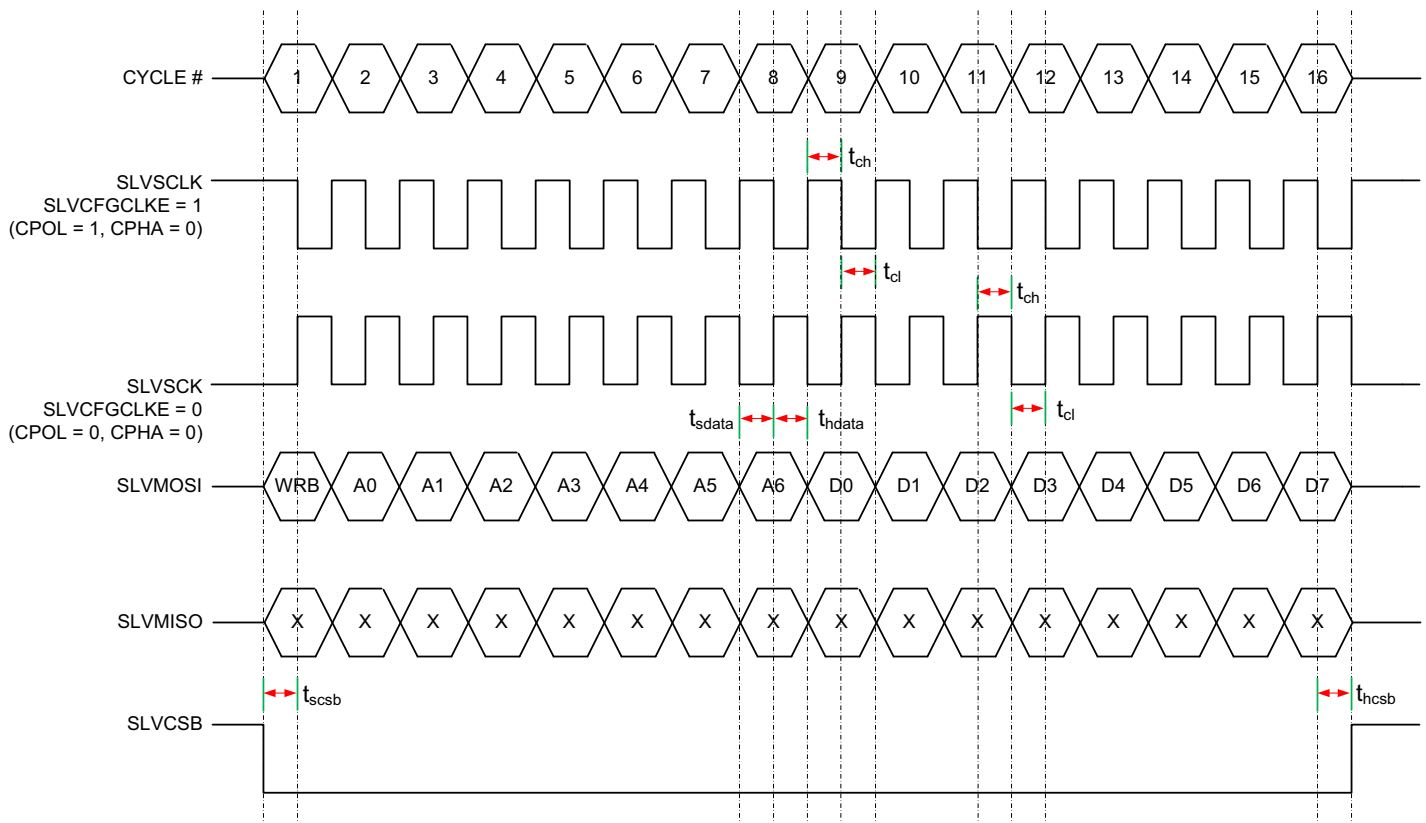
CYCLE # 1 2 3 4 5 6 7 8 9 10 11 12 13 14 15 16

$t_{ch}$

SLVSCLK
SLVCFGCLKE = 1
(CPOL = 1, CPHA = 0)

$t_{cl}$

$t_{ch}$

SLVSCK
SLVCFGCLKE = 0
(CPOL = 0, CPHA = 0)

$t_{sdata}$ $t_{hdata}$

$t_{cl}$

SLVMOSI WRB A0 A1 A2 A3 A4 A5 A6 D0 D1 D2 D3 D4 D5 D6 D7

SLVMISO X X X X X X X X X X X X X X X X

$t_{scsb}$

$t_{hcsb}$

SLVCSB